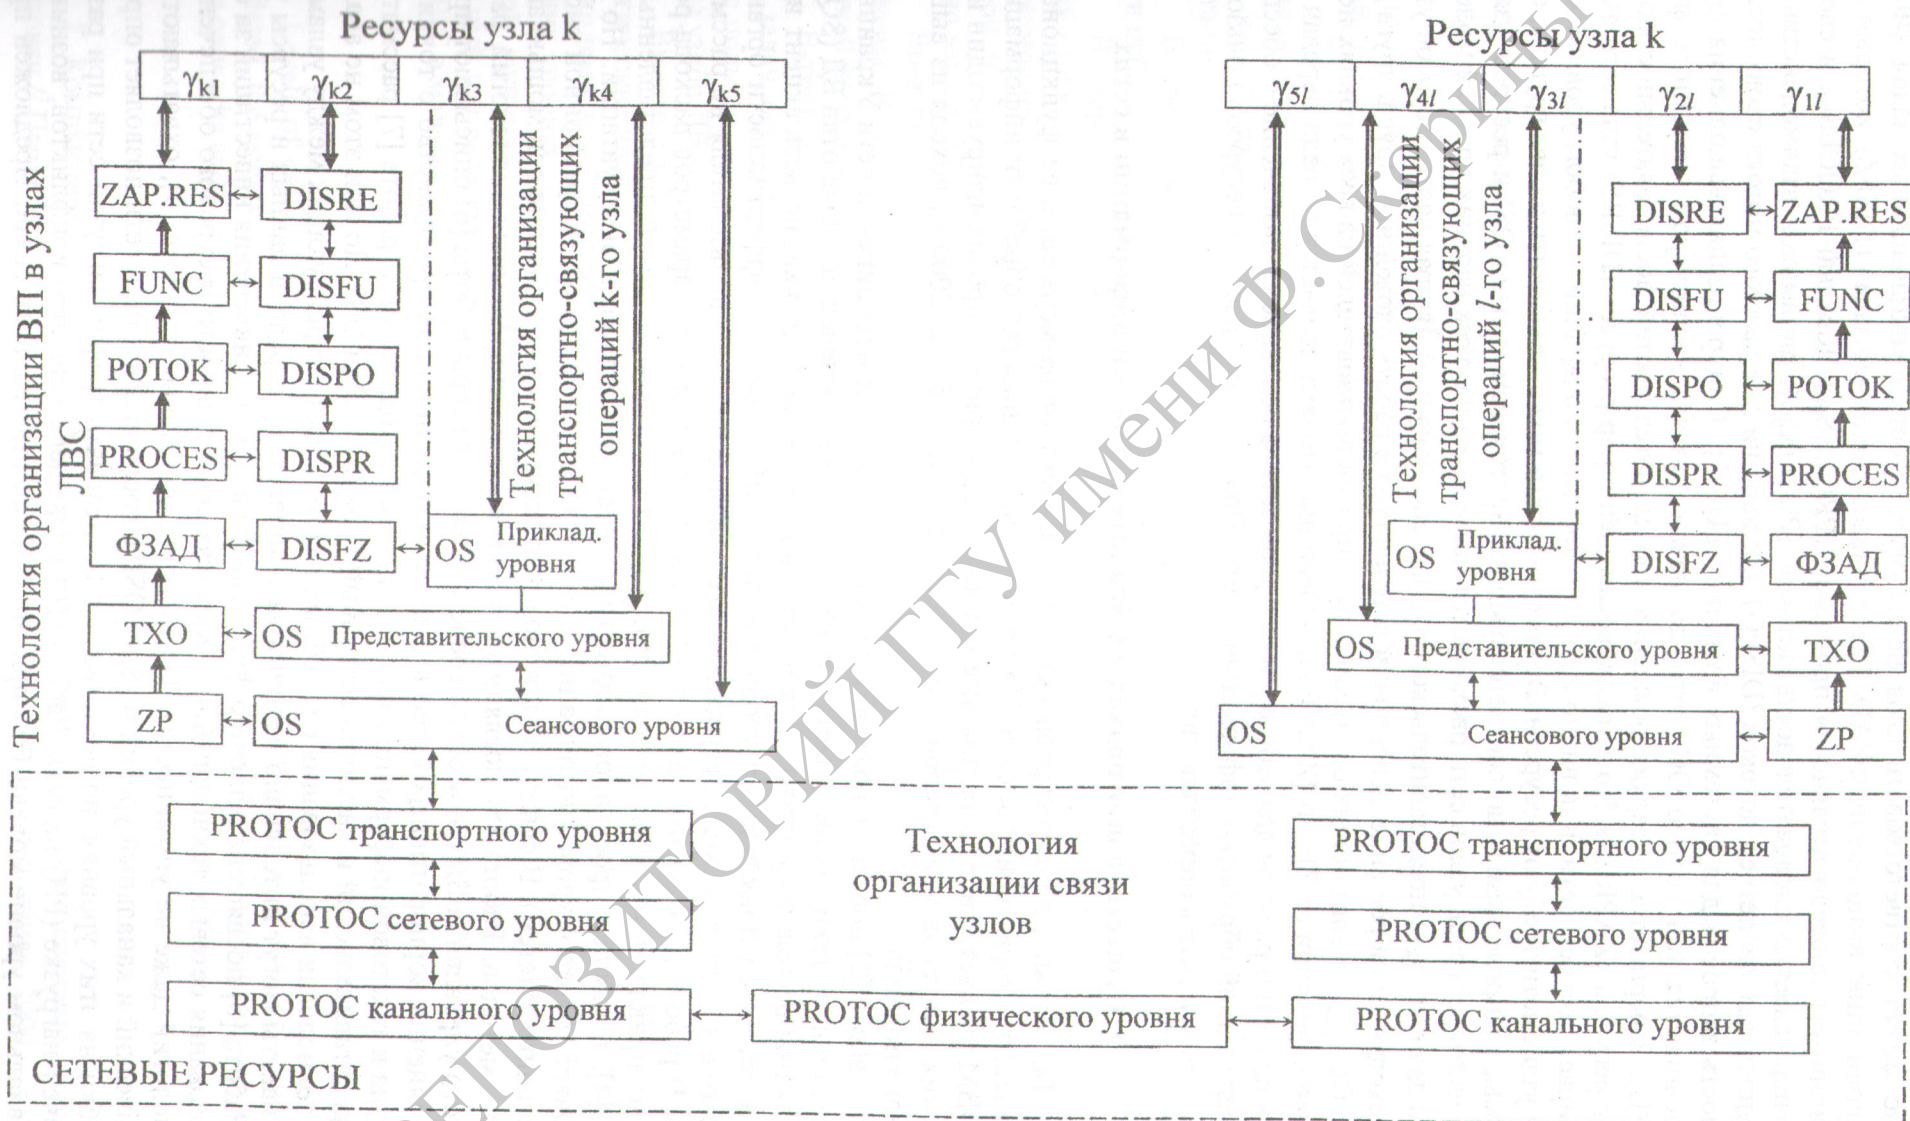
Ресурсы узла k

$\gamma_{k1}$ $\gamma_{k2}$ $\gamma_{k3}$ $\gamma_{k4}$ $\gamma_{k5}$

Технология организации ВП в узлах ЛВС

ZAP.RES DISRE
FUNC DISFU
POTOK DISPO
PROCES DISPR
ФЗАД DISFZ
TXO
ZP

Технология организации транспортно-связующих операций k-го узла

OS Приклад. уровня
OS Представительского уровня
OS Сеансового уровня

Ресурсы узла k

$\gamma_{5l}$ $\gamma_{4l}$ $\gamma_{3l}$ $\gamma_{2l}$ $\gamma_{1l}$

Технология организации транспортно-связующих операций $l$-го узла

DISRE ZAP.RES
DISFU FUNC
DISPO POTOK
DISPR PROCES
OS Приклад. уровня DISFZ ФЗАД
OS Представительского уровня TXO
OS Сеансового уровня ZP

PROTOC транспортного уровня
PROTOC сетевого уровня
PROTOC канального уровня

Технология организации связи узлов

PROTOC физического уровня

PROTOC транспортного уровня
PROTOC сетевого уровня
PROTOC канального уровня

СЕТЕВЫЕ РЕСУРСЫ

РЕПОЗИТОРИЙ ГГУ имени Ф.Скорины